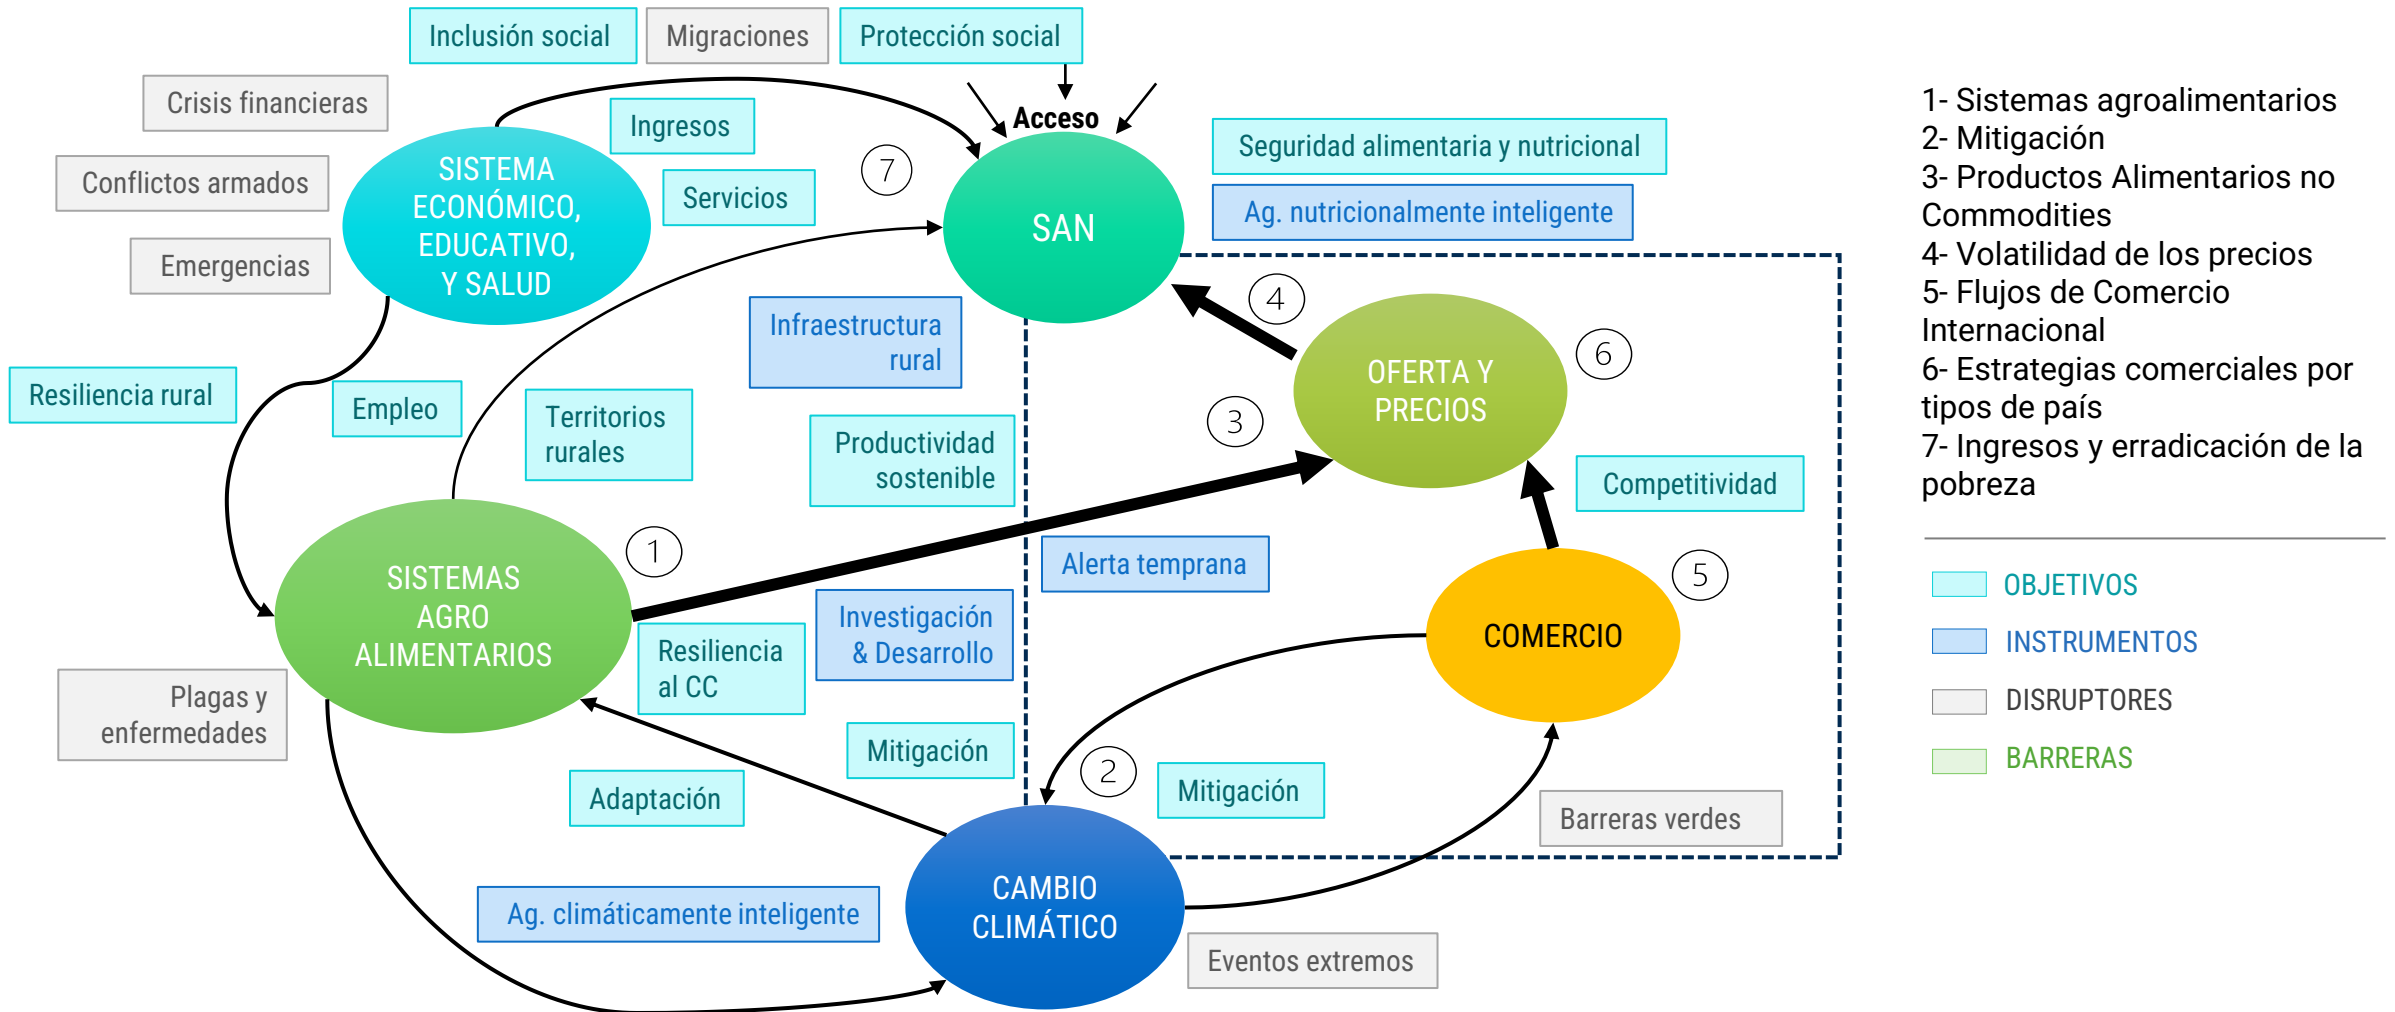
Inclusión social
Migraciones
Protección social
Crisis financieras
Acceso
Ingresos
Conflictos armados
SISTEMA ECONÓMICO, EDUCATIVO, Y SALUD
Servicios
7
SAN
Seguridad alimentaria y nutricional
Ag. nutricionalmente inteligente
Emergencias
4
Infraestructura rural
6
OFERTA Y PRECIOS
Resiliencia rural
Empleo
Territorios rurales
3
Productividad sostenible
Competitividad
1
Alerta temprana
SISTEMAS AGRO ALIMENTARIOS
5
Investigación & Desarrollo
Resiliencia al CC
COMERCIO
Plagas y enfermedades
Mitigación
2
Mitigación
Adaptación
Barreras verdes
CAMBIO CLIMÁTICO
Ag. climáticamente inteligente
Eventos extremos

1- Sistemas agroalimentarios
2- Mitigación
3- Productos Alimentarios no Commodities
4- Volatilidad de los precios
5- Flujos de Comercio Internacional
6- Estrategias comerciales por tipos de país
7- Ingresos y erradicación de la pobreza

OBJETIVOS
INSTRUMENTOS
DISRUPTORES
BARRERAS